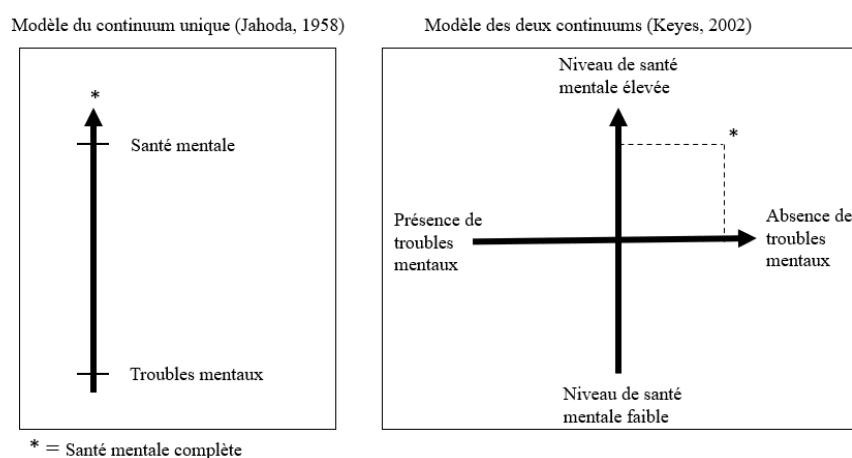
Modèle du continuum unique (Jahoda, 1958)

*

Santé mentale

Troubles mentaux

Modèle des deux continuums (Keyes, 2002)

Niveau de santé mentale élevée

*

Présence de troubles mentaux

Absence de troubles mentaux

Niveau de santé mentale faible

* = Santé mentale complète